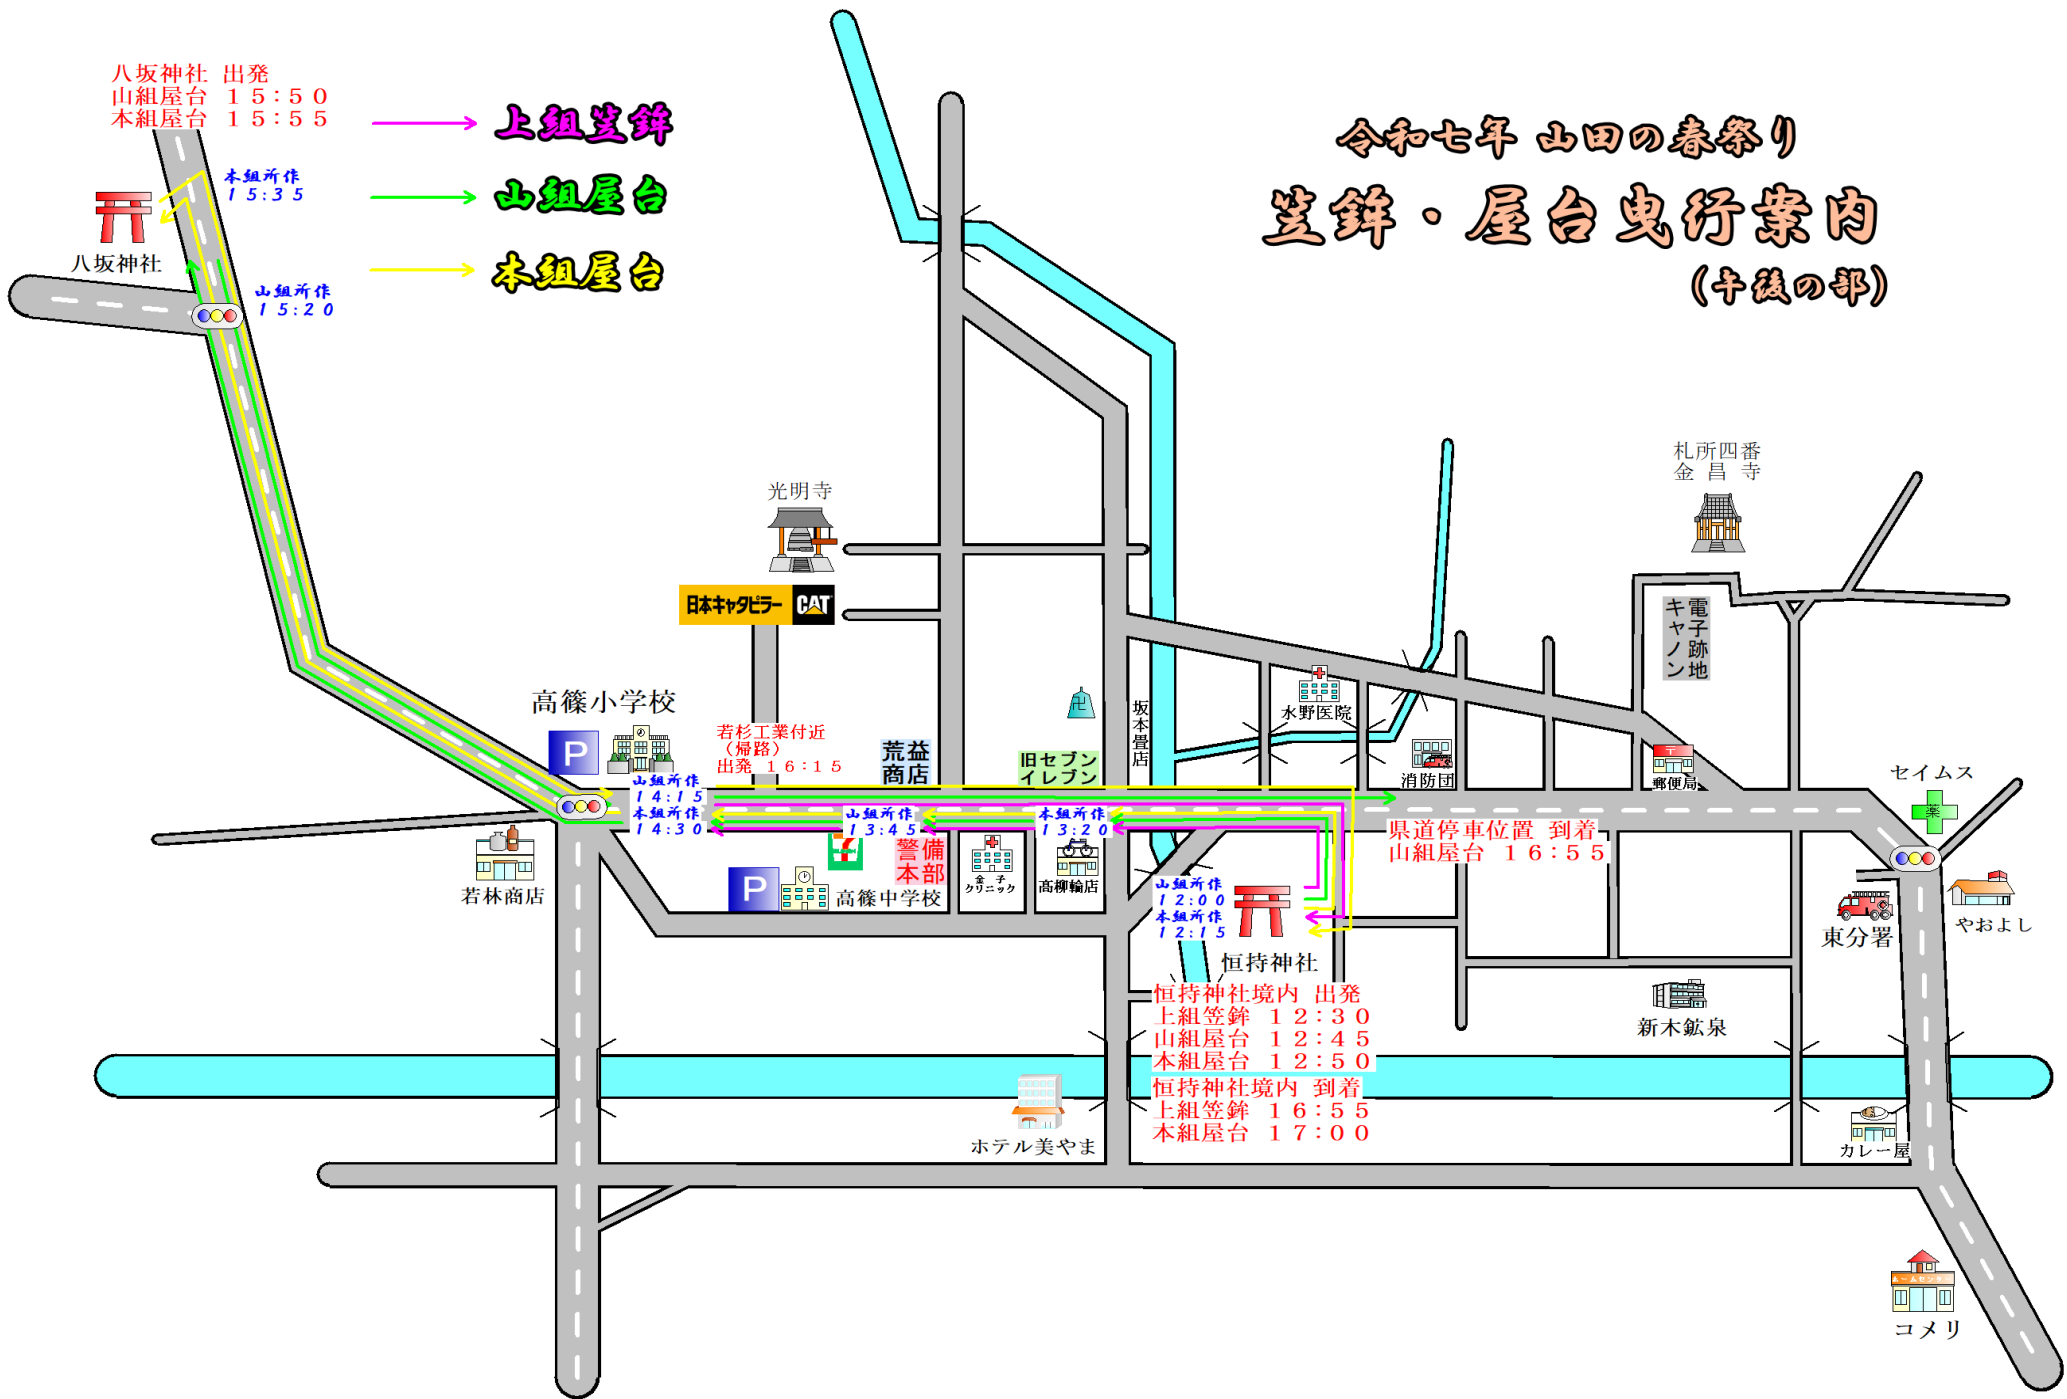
八坂神社 出発
山組屋台 １５：５０
本組屋台 １５：５５

上組笠鉾
山組屋台
本組屋台

令和七年 山田の春祭り
笠鉾・屋台曳行案内
（午後の部）

本組所作
１５：３５

八坂神社

山組所作
１５：２０

光明寺

日本キャタピラー CAT

札所四番
金 昌 寺

電子跡地
キャノン

高篠小学校

若杉工業付近
（帰路）
出発 １６：１５

荒益商店

旧セブンイレブン

坂本畳店

水野医院

消防団

郵便局

セイムス

山組所作
１４：１５
本組所作
１４：３０

山組所作
１３：４５

本組所作
１３：２０

県道停車位置 到着
山組屋台 １６：５５

若林商店

警備本部

金子クリニック

高柳輪店

高篠中学校

山組所作
１２：００
本組所作
１２：１５

恒持神社

東分署

やおよし

恒持神社境内 出発
上組笠鉾 １２：３０
山組屋台 １２：４５
本組屋台 １２：５０

新木鉱泉

恒持神社境内 到着
上組笠鉾 １６：５５
本組屋台 １７：００

ホテル美やま

カレー屋

コメリ